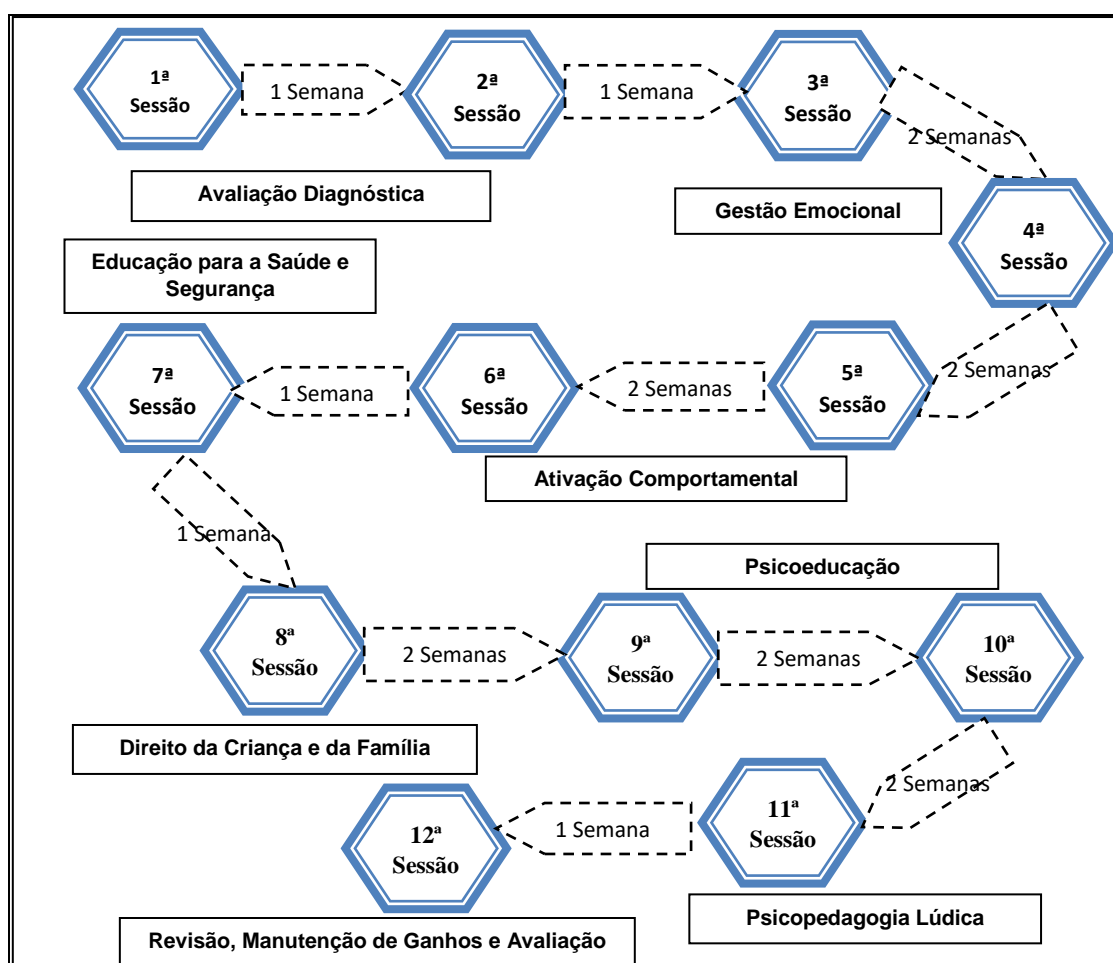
1ª Sessão

1 Semana

2ª Sessão

1 Semana

3ª Sessão

2 Semanas

Avaliação Diagnóstica

Gestão Emocional

4ª Sessão

Educação para a Saúde e Segurança

7ª Sessão

1 Semana

6ª Sessão

2 Semanas

5ª Sessão

2 Semanas

Ativação Comportamental

1 Semana

Psicoeducação

8ª Sessão

2 Semanas

9ª Sessão

2 Semanas

10ª Sessão

Direito da Criança e da Família

2 Semanas

12ª Sessão

1 Semana

11ª Sessão

Psicopedagogia Lúdica

Revisão, Manutenção de Ganhos e Avaliação